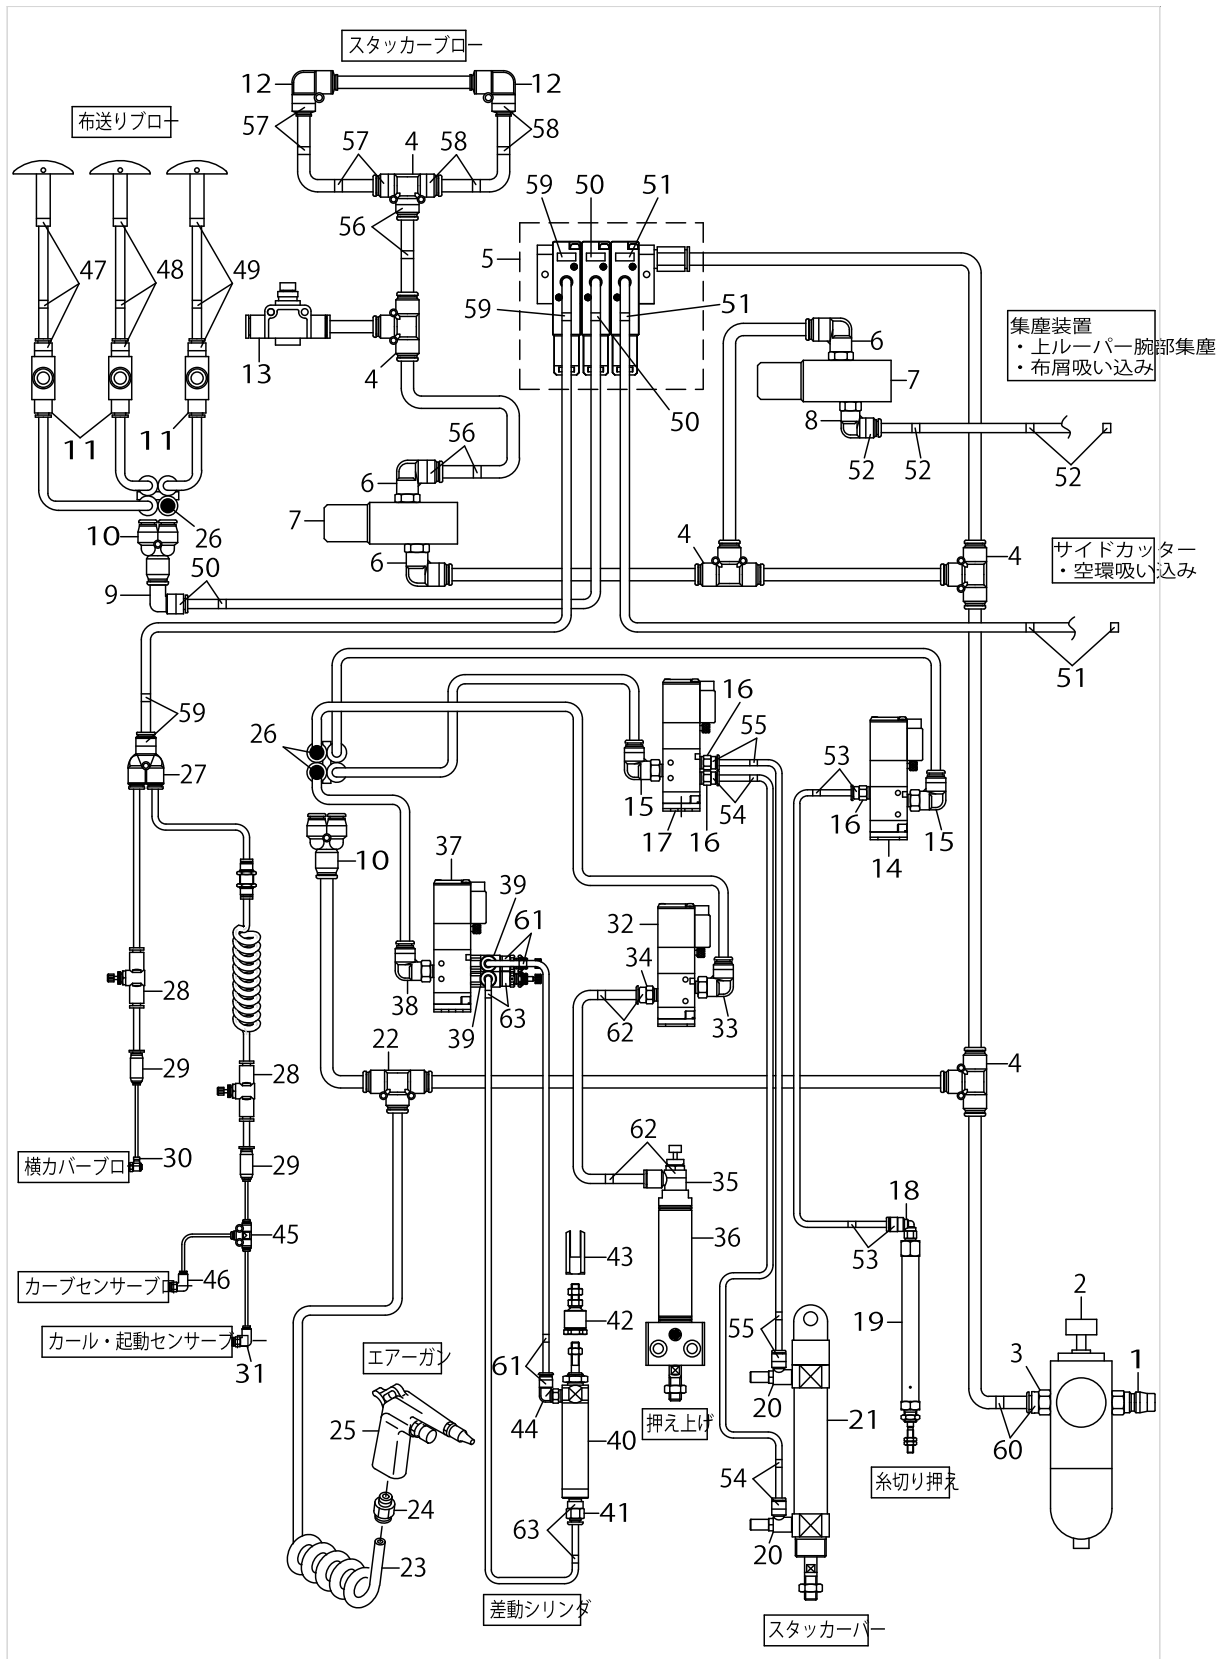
スタッカーブロー
12 12
57 58
57 4 58
布送りブロー
59 50 51
56
5
47 48 49
59 51
13
4
6
集塵装置
・上ルーパー腕部集塵
・布屑吸い込み
7
50
8
11 11
56
52 52
52
6
26
7
10
4
4
サイドカッター
・空環吸い込み
6
50
9
51
59
26
16
55
27
53
15
54
16
15
17
16
14
10
37
39
61
32
34
28
38
63
33
39
62
22
4
29
28
62
35
18
横カバーブロー 30
29
45
36
53
カーブセンサーブロー 46
43
19
42
カール・起動センサーブロー
55
2
31
エアーガン
61
3
1
44
20
21
25
40
押え上げ
60
54
糸切り押え
24
63
41
20
23
差動シリンダ
スタッカーバー